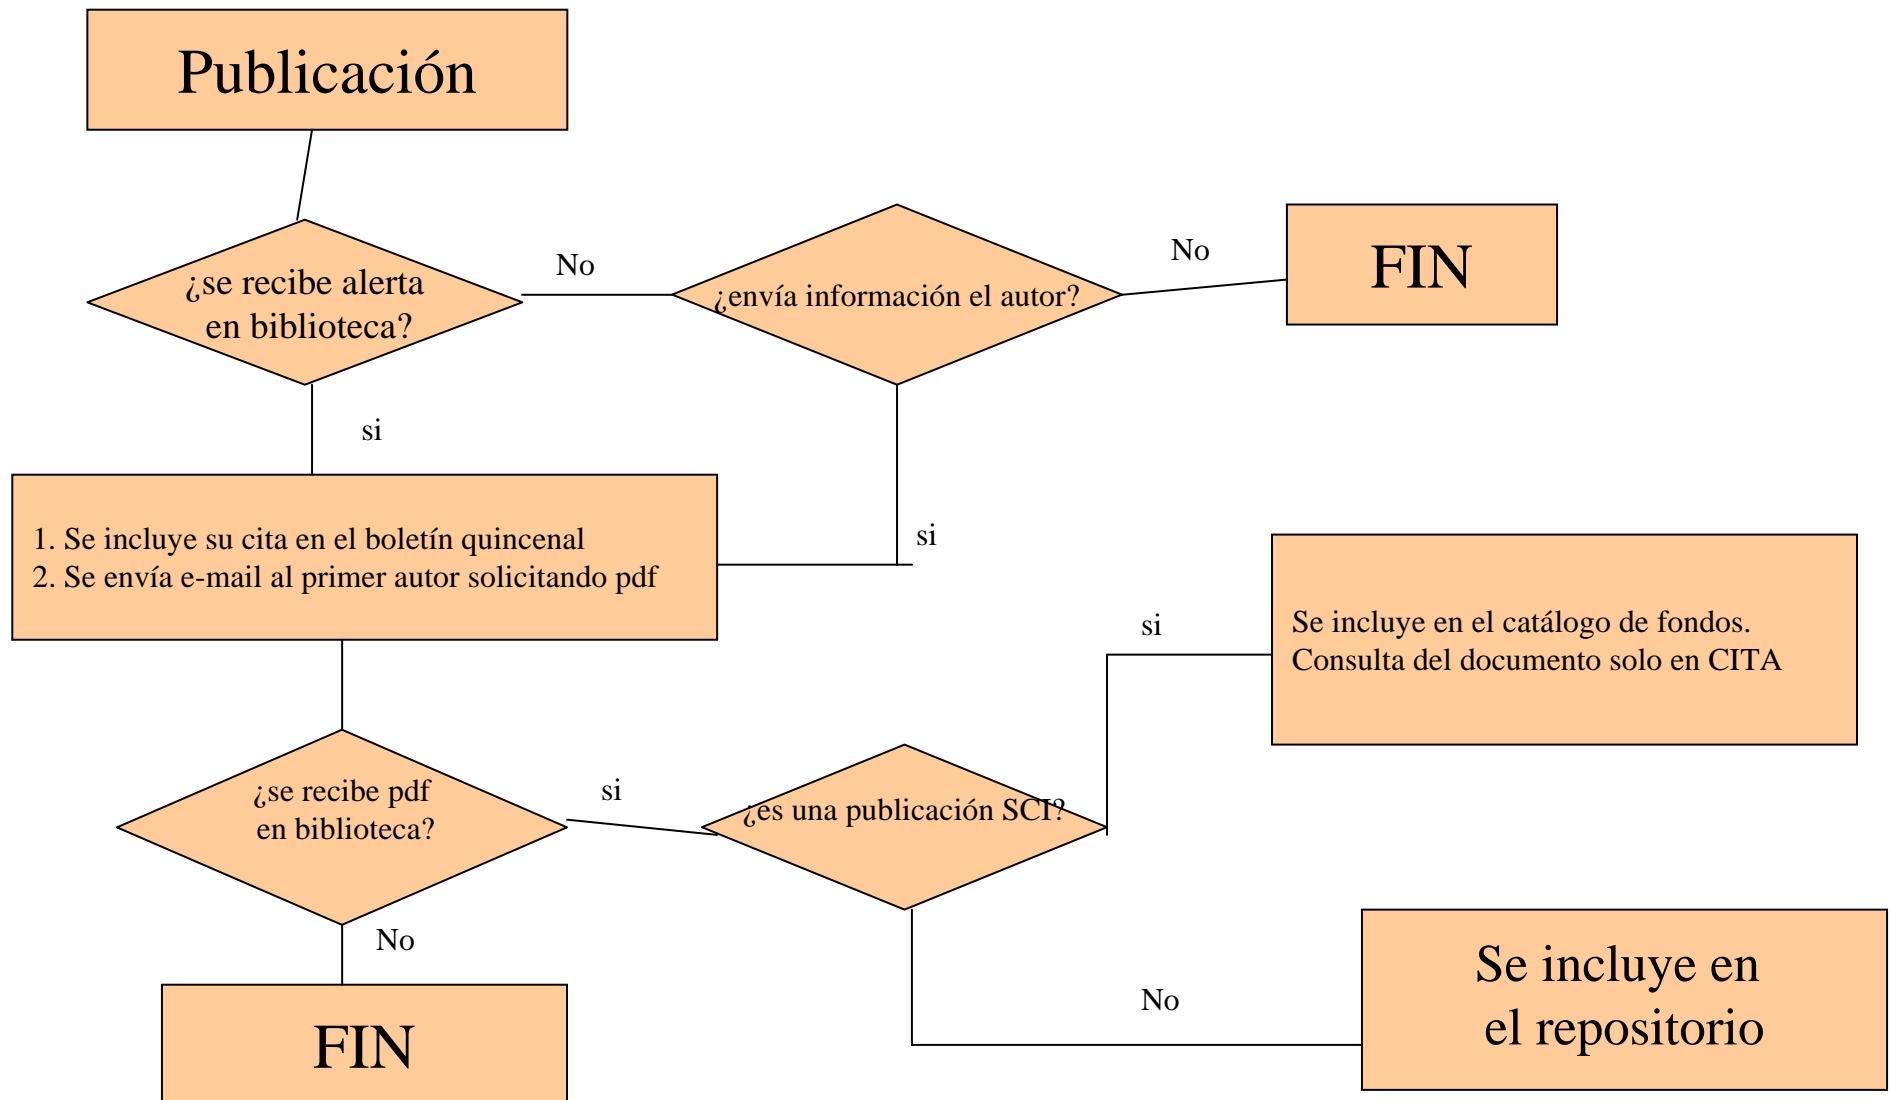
Publicación

¿se recibe alerta en biblioteca?

No

¿envía información el autor?

No

FIN

si

1. Se incluye su cita en el boletín quincenal
2. Se envía e-mail al primer autor solicitando pdf

si

si

Se incluye en el catálogo de fondos.
Consulta del documento solo en CITA

¿se recibe pdf en biblioteca?

si

¿es una publicación SCI?

No

FIN

No

Se incluye en el repositorio